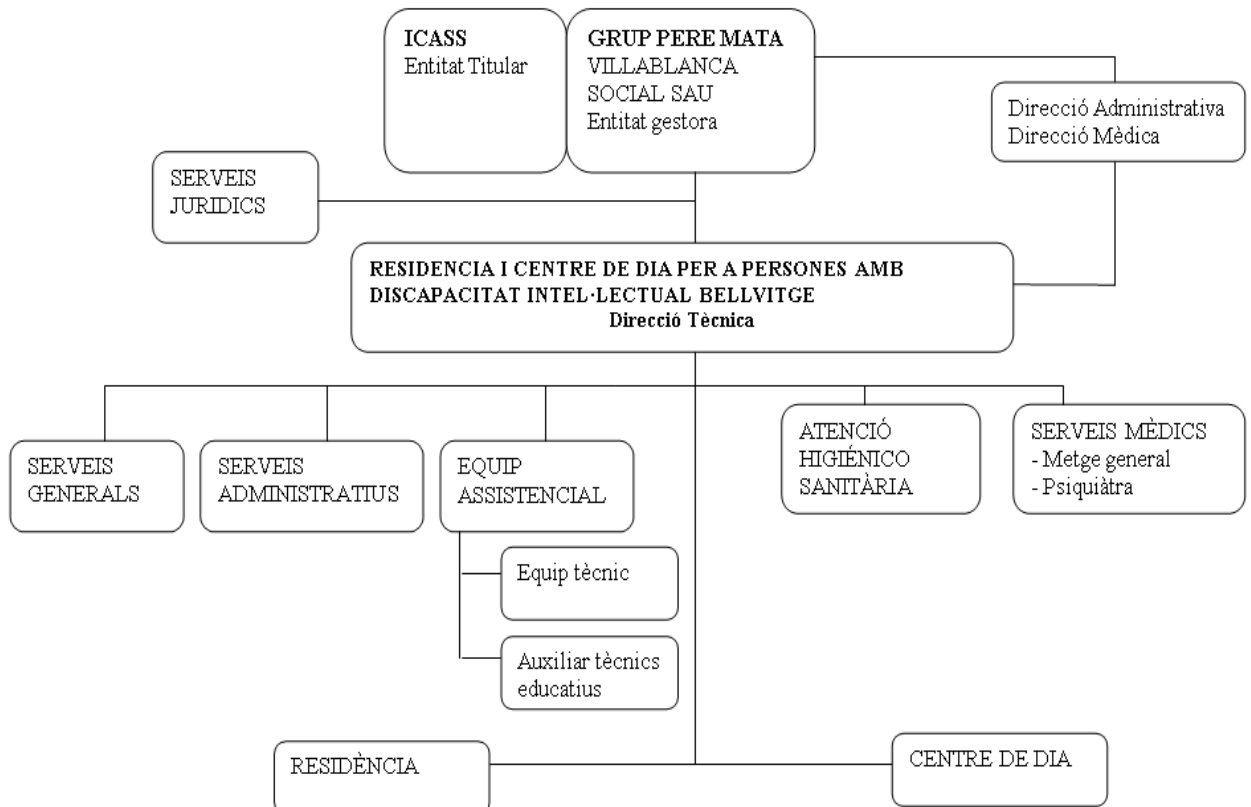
ICASS
Entitat Titular

GRUP PERE MATA
VILLABLANCA
SOCIAL SAU
Entitat gestora

Direcció Administrativa
Direcció Mèdica

SERVEIS
JURIDICS

RESIDENCIA I CENTRE DE DIA PER A PERSONES AMB DISCAPACITAT INTEL·LECTUAL BELLVITGE
Direcció Tècnica

SERVEIS
GENERALS

SERVEIS
ADMINISTRATIUS

EQUIP
ASSISTENCIAL

Equip tècnic

Auxiliar tècnics
educatius

ATENCIÓ
HIGIÉNICO
SANITÀRIA

SERVEIS MÈDICS
- Metge general
- Psiquiàtra

RESIDÈNCIA

CENTRE DE DIA